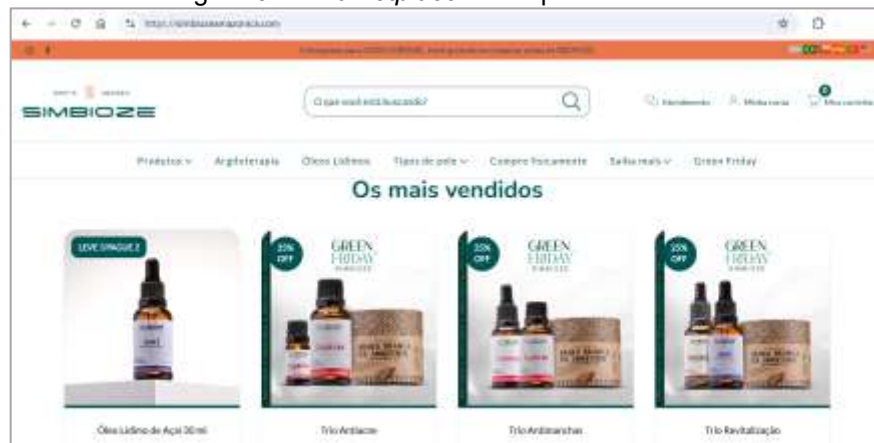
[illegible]

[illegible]

SIMBIOZE

O que você está buscando?

Atendimento Minha conta Meu carrinho

Produtos Argiloterapia Óleos Lidimos Tipos de pele Compre fracionado Saiba mais Green Friday

Os mais vendidos

LEVE 3 PAGUE 2

25% OFF GREEN FRIDAY

25% OFF GREEN FRIDAY

25% OFF GREEN FRIDAY

Óleo Lídimo de Açaí 30 ml

Trio Antiacne

Trio Antimanchas

Trio Revitalização